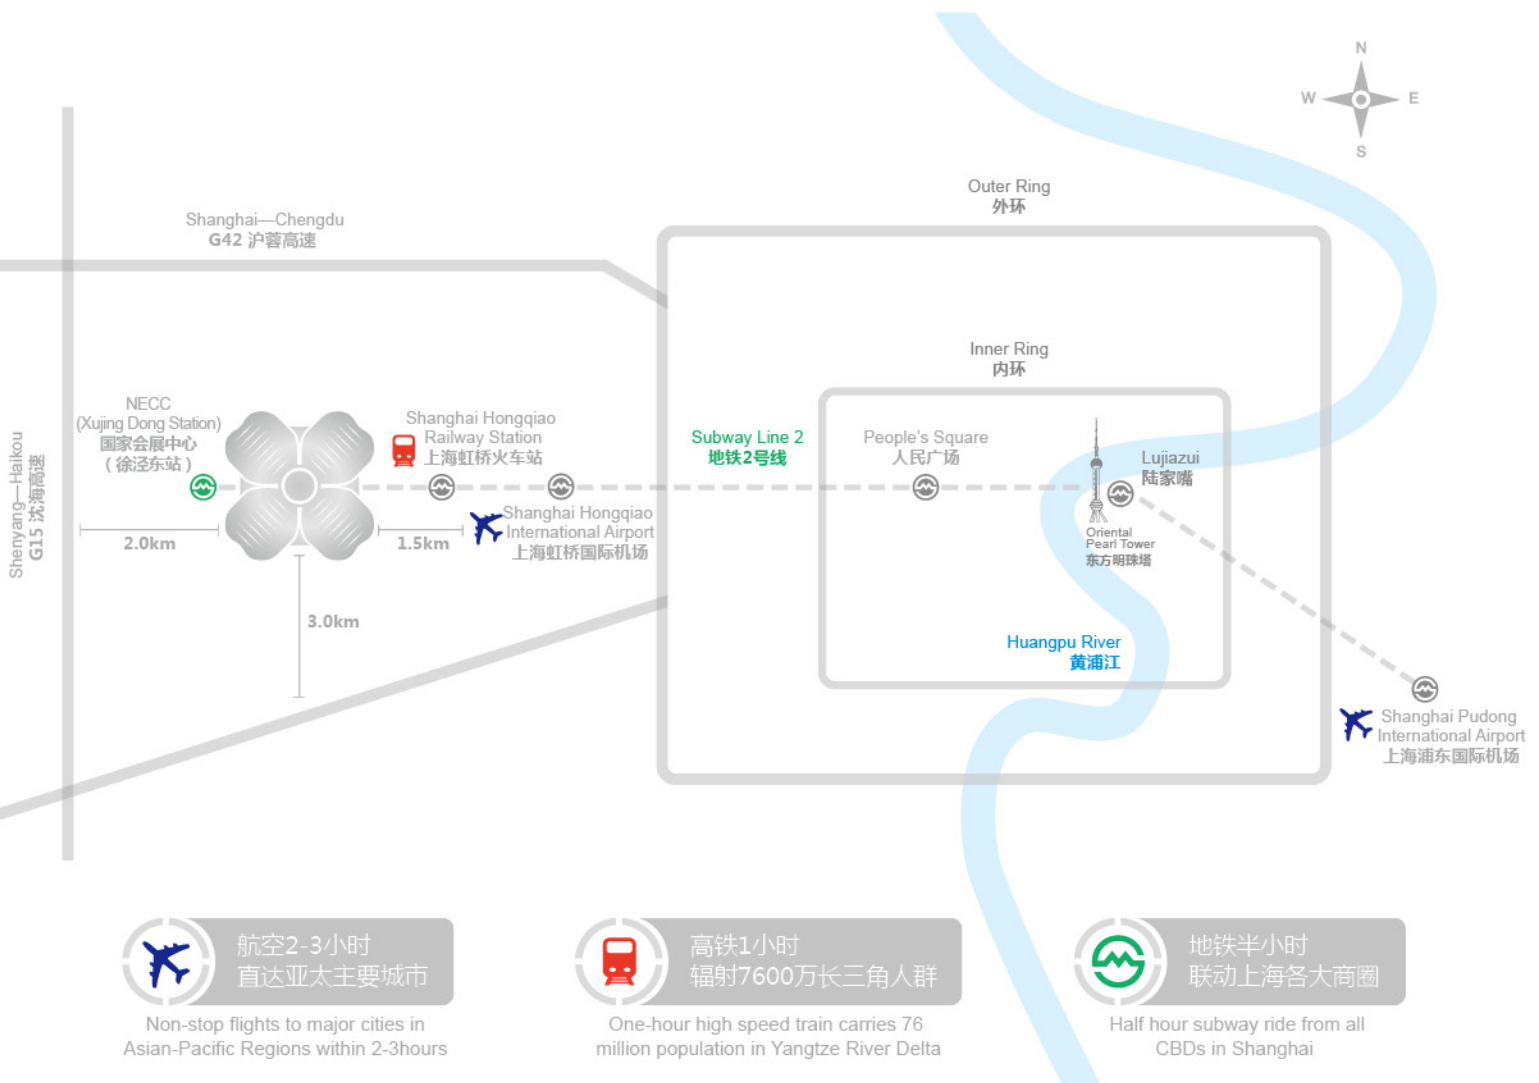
N
W
E
S

Outer Ring
外环

Shanghai—Chengdu
G42 沪蓉高速

Inner Ring
内环

Shenyang—Haikou
G15 沈海高速

NECC
(Xujing Dong Station)
国家会展中心
（徐泾东站）

Shanghai Hongqiao
Railway Station
上海虹桥火车站

Subway Line 2
地铁2号线

People's Square
人民广场

Lujiazui
陆家嘴

2.0km

1.5km

Shanghai Hongqiao
International Airport
上海虹桥国际机场

Oriental
Pearl Tower
东方明珠塔

3.0km

Huangpu River
黄浦江

Shanghai Pudong
International Airport
上海浦东国际机场

航空2-3小时
直达亚太主要城市

Non-stop flights to major cities in Asian-Pacific Regions within 2-3hours

高铁1小时
辐射7600万长三角人群

One-hour high speed train carries 76 million population in Yangtze River Delta

地铁半小时
联动上海各大商圈

Half hour subway ride from all CBDs in Shanghai